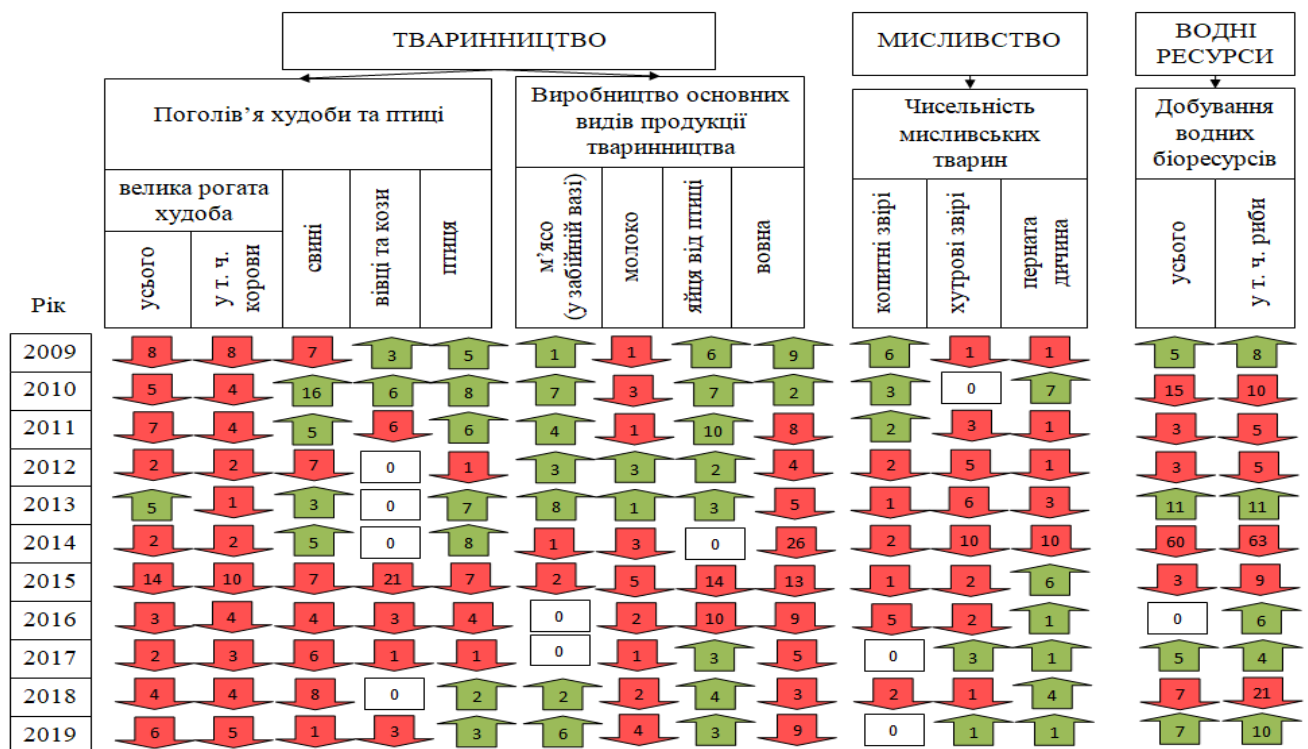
ТВАРИННИЦТВО

МИСЛИВСТВО

ВОДНІ РЕСУРСИ

| Рік | Поголів'я худоби та птиці: велика рогата худоба: усього | у т. ч. корови | свині | вівці та кози | птиця | Виробництво основних видів продукції тваринництва: м'ясо (у забійній вазі) | молоко | яйця від птиці | вовна | Чисельність мисливських тварин: копитні звірі | хутрові звірі | перната дичина | Добування водних біоресурсів: усього | у т. ч. риби |
|---|---|---|---|---|---|---|---|---|---|---|---|---|---|---|
| 2009 | 8 | 8 | 7 | 3 | 5 | 1 | 1 | 6 | 9 | 6 | 1 | 1 | 5 | 8 |
| 2010 | 5 | 4 | 16 | 6 | 8 | 7 | 3 | 7 | 2 | 3 | 0 | 7 | 15 | 10 |
| 2011 | 7 | 4 | 5 | 6 | 6 | 4 | 1 | 10 | 8 | 2 | 3 | 1 | 3 | 5 |
| 2012 | 2 | 2 | 7 | 0 | 1 | 3 | 3 | 2 | 4 | 2 | 5 | 1 | 3 | 5 |
| 2013 | 5 | 1 | 3 | 0 | 7 | 8 | 1 | 3 | 5 | 1 | 6 | 3 | 11 | 11 |
| 2014 | 2 | 2 | 5 | 0 | 8 | 1 | 3 | 0 | 26 | 2 | 10 | 10 | 60 | 63 |
| 2015 | 14 | 10 | 7 | 21 | 7 | 2 | 5 | 14 | 13 | 1 | 2 | 6 | 3 | 9 |
| 2016 | 3 | 4 | 4 | 3 | 4 | 0 | 2 | 10 | 9 | 5 | 2 | 1 | 0 | 6 |
| 2017 | 2 | 3 | 6 | 1 | 1 | 0 | 1 | 3 | 5 | 0 | 3 | 1 | 5 | 4 |
| 2018 | 4 | 4 | 8 | 0 | 2 | 2 | 2 | 4 | 3 | 2 | 1 | 4 | 7 | 21 |
| 2019 | 6 | 5 | 1 | 3 | 3 | 6 | 4 | 3 | 9 | 0 | 1 | 1 | 7 | 10 |